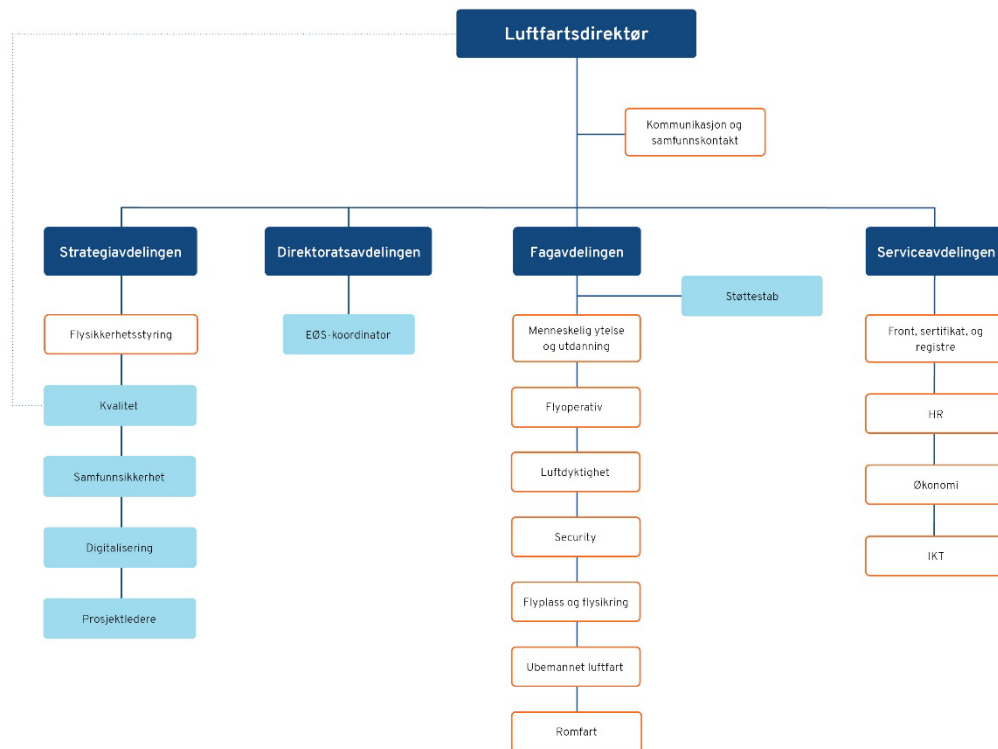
Luftfartsdirektør

Kommunikasjon og samfunnskontakt

Strategiavdelingen

Flysikkerhetsstyring

Kvalitet

Samfunnsikkerhet

Digitalisering

Prosjektledere

Direktoratsavdelingen

EØS-koordinator

Fagavdelingen

Støttestab

Menneskelig ytelse og utdanning

Flyoperativ

Luftdyktighet

Security

Flyplass og flysikring

Ubemannet luftfart

Romfart

Serviceavdelingen

Front, sertifikat, og registre

HR

Økonomi

IKT